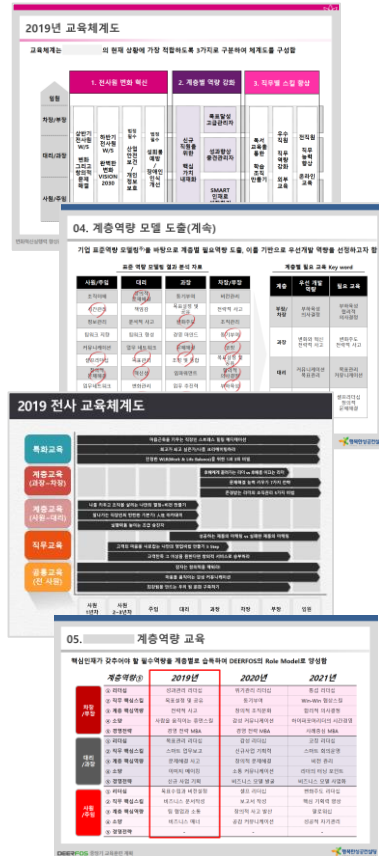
2019년 교육체계도

교육체계는 의 현재 상황에 가장 적합하도록 3가지로 구분하여 체계도를 구성함

1. 전사원 변화 혁신

2. 계층별 역량 강화

3. 직무별 스킬 향상

임원

차장/부장

대리/과장

사원/주임

04. 계층역량 모델 도출(계속)

기업 표준역량 모델링¹⁾을 바탕으로 계층별 필요역량 도출, 이를 기반으로 우선개발 역량을 선정하고자 함

표준 역량 모델링 결과 분석 자료

계층별 필요 교육 Key word

| 사원/주임 | 대리 | 과장 | 차장/부장 |
|---|---|---|---|

| 계층 | 우선 개발 역량 | 필요 교육 |
|---|---|---|
| 부장/차장 | | |
| 과장 | | |
| 대리 | | |

2019 전사 교육체계도

특화교육

계층교육 (과장~차장)

계층교육 (사원~대리)

직무교육

공통교육 (전 사원)

사원 1년차

사원 2~3년차

주임

대리

과장

차장

부장

임원

05. 계층역량 교육

핵심인재가 갖추어야 할 필수역량을 계층별로 습득하여 DEERFOS의 Role Model로 양성함

| 계층역량 | 2019년 | 2020년 | 2021년 |
|---|---|---|---|
| 차장/부장 | | | |
| 대리/과장 | | | |
| 사원/주임 | | | |

DEERFOS